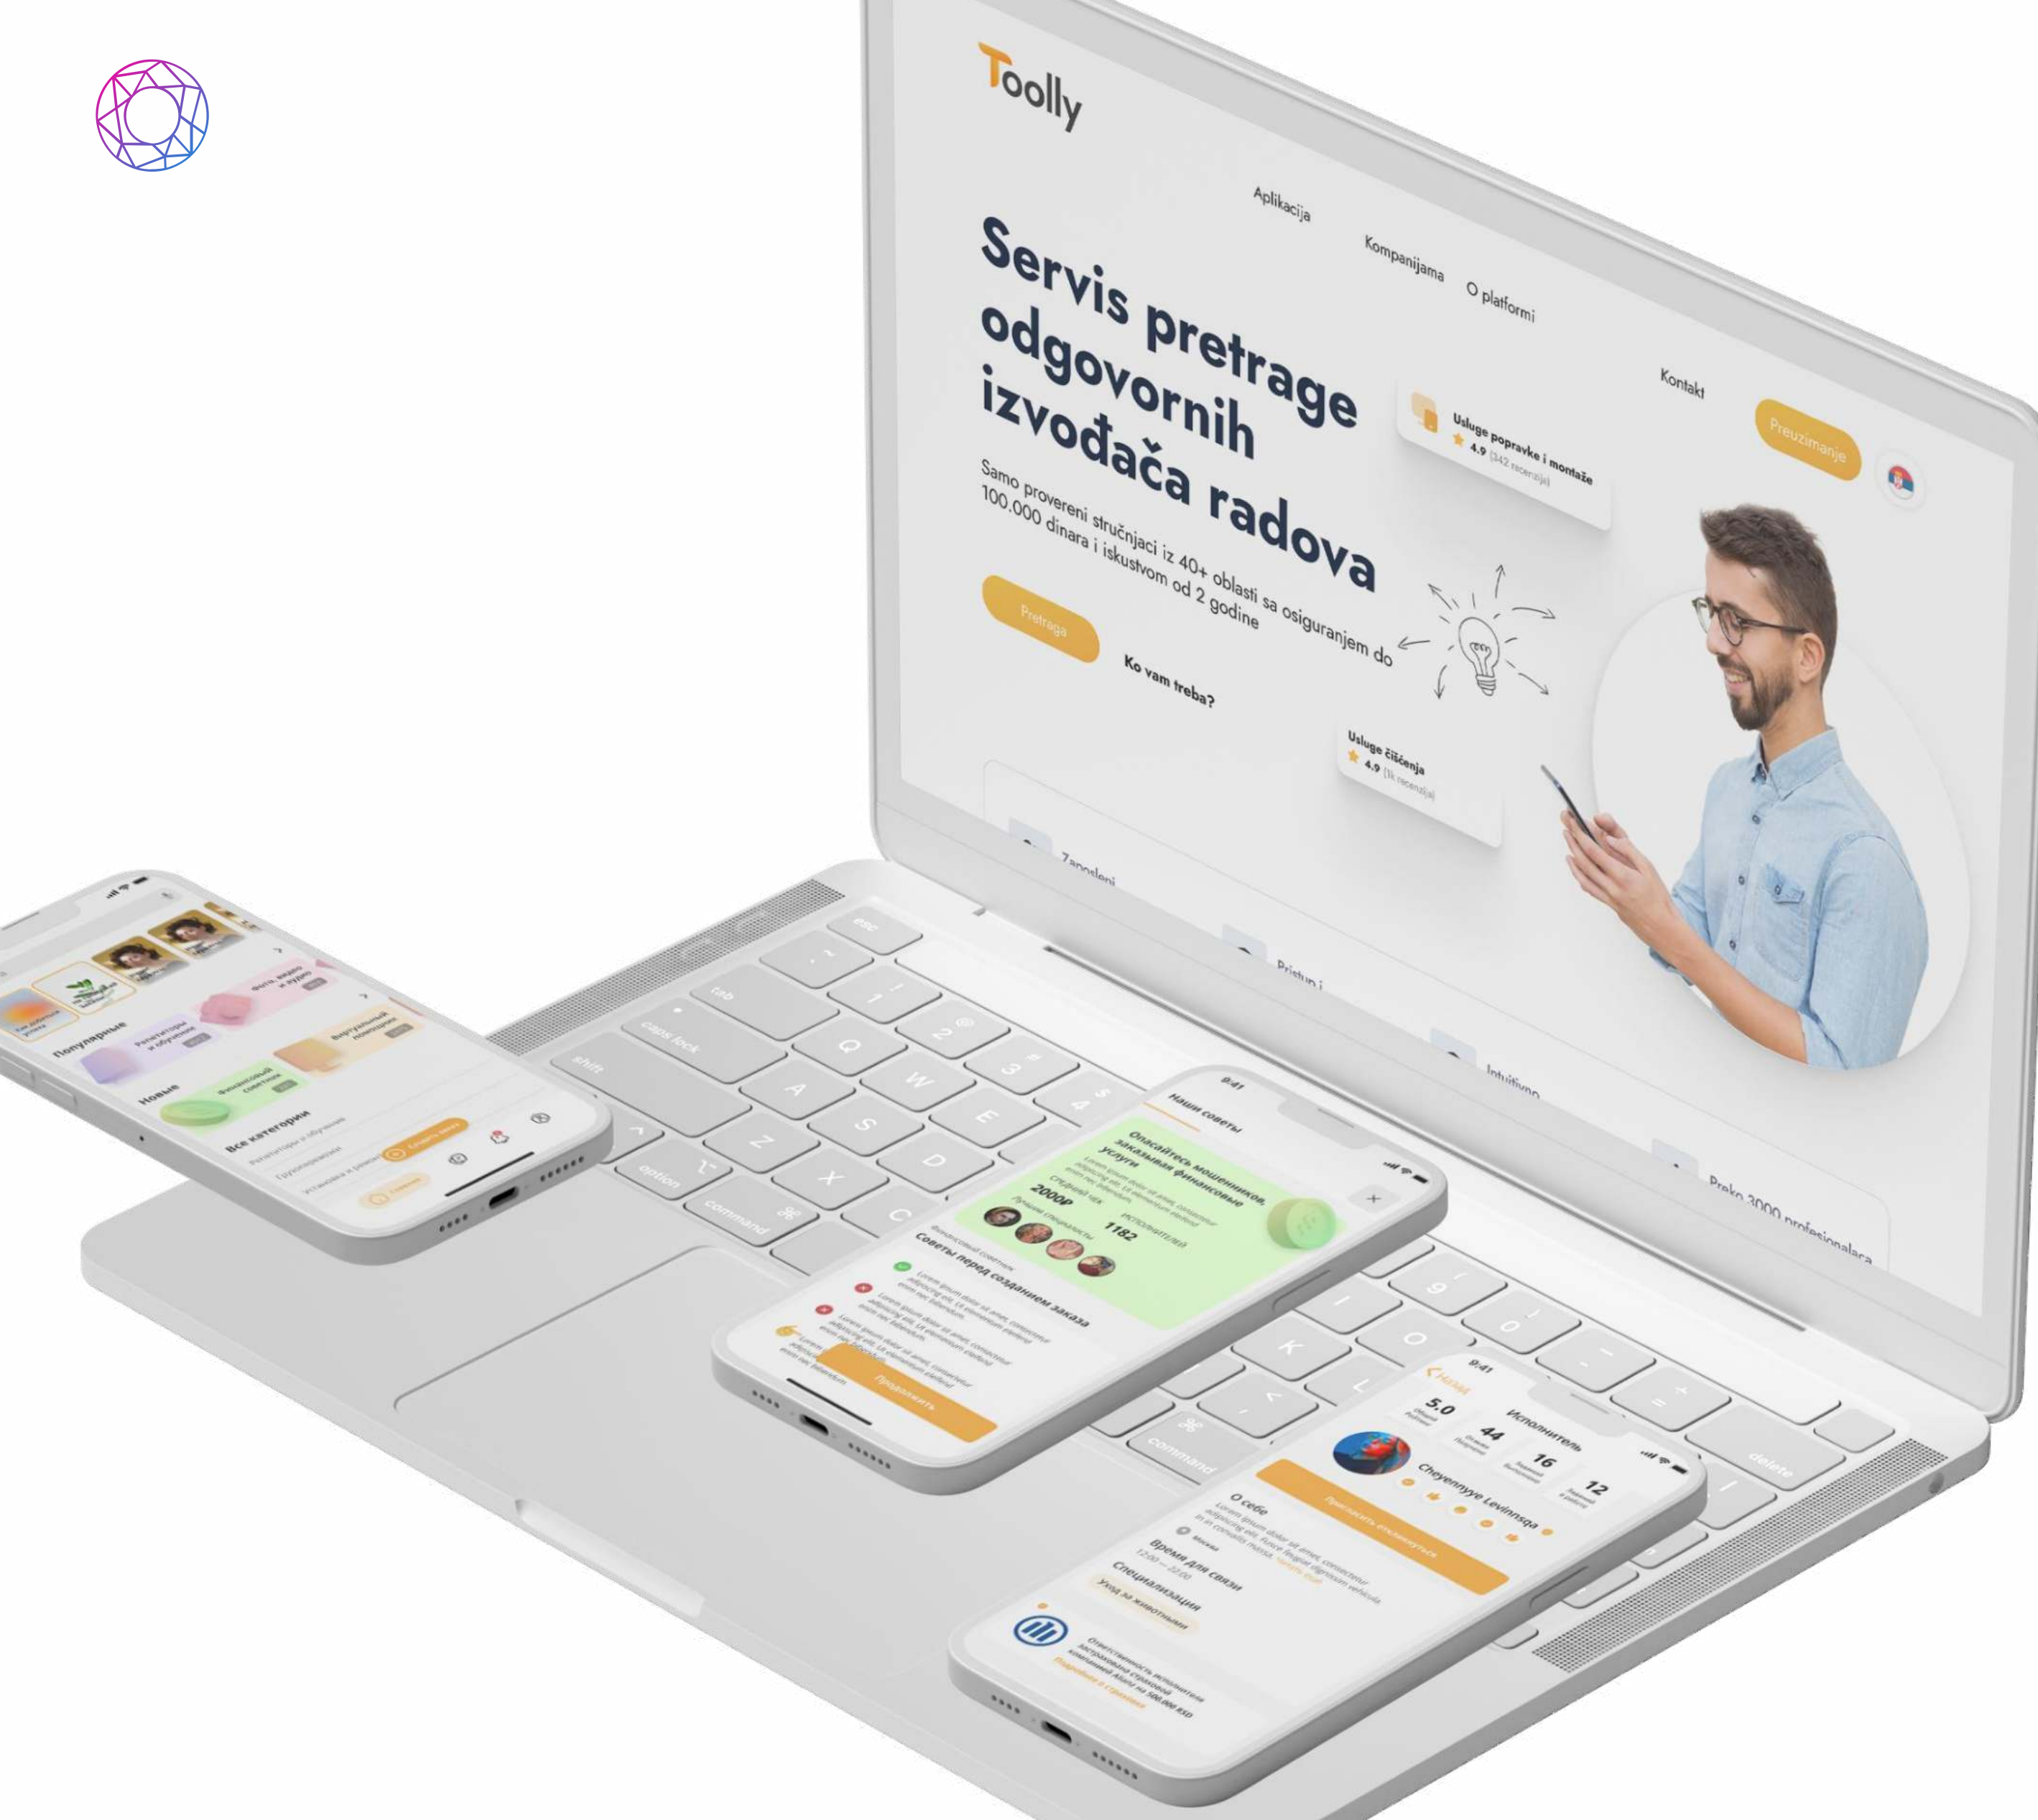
Toolly

Aplikacija

Kompanijama

O platformi

Kontakt

Preuzimanje

Servis pretrage odgovornih izvođača radova

Samo provereni stručnjaci iz 40+ oblasti sa osiguranjem do 100.000 dinara i iskustvom od 2 godine

Pretraga

Ko vam treba?

Usluge popravke i montaže
4.9 (342 recenzija)

Usluge čišćenja
4.9 (1k recenzija)

Zaposleni

Pristup i

Intuitivno

Preko 3000 profesionalaca

Популярные

Новые

Все категории

Фото, видео и аудио

Репетиторы и обучение

Виртуальный помощник

Финансовый советник

9:41

Наши советы

Опасайтесь мошенников, заказывая финансовые услуги

2000₽

1182

Советы перед созданием заказа

Продолжить

9:41

Назад

Исполнитель

5.0

44

16

12

Cheyennyye Levinnsga

Пригласить откликнуться

О себе

Время для связи

Специализация

Уход за животными

esc

tab

caps lock

shift

option

command

command

delete

Q

W

E

A

S

D

Z

X

C

K

L